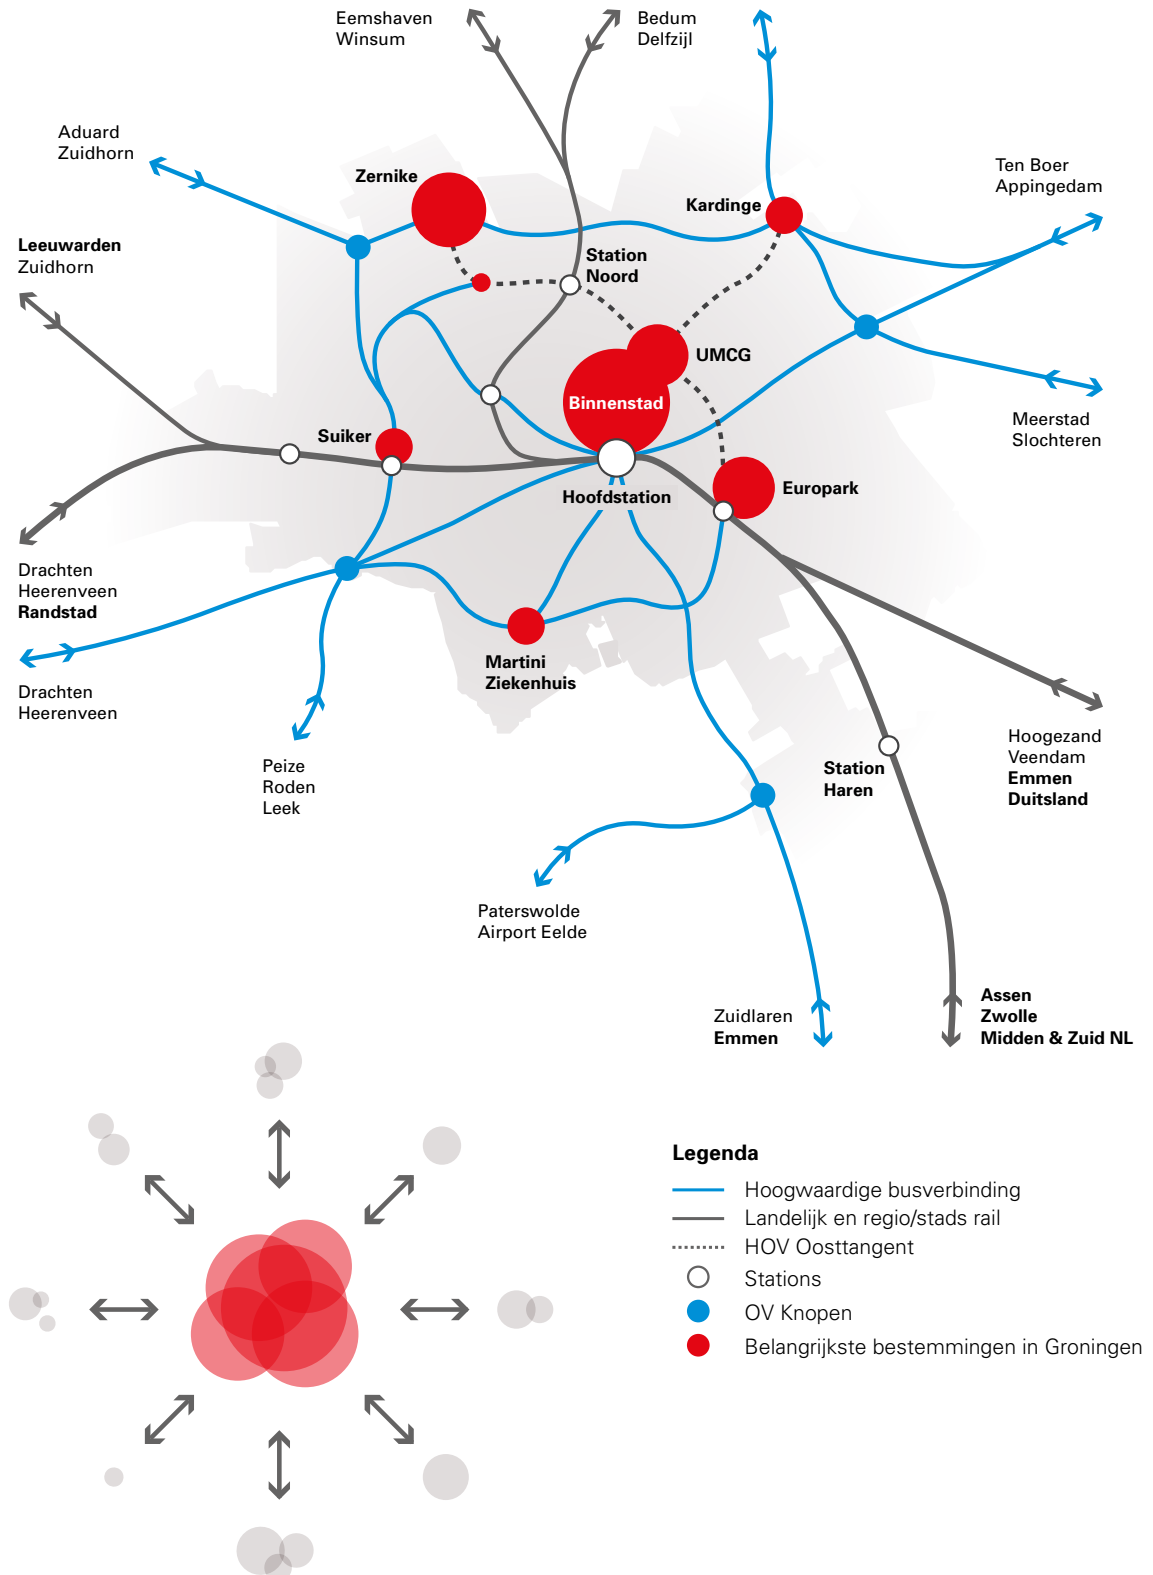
Eemshaven
Winsum

Bedum
Delfzijl

Aduard
Zuidhorn

Zernike

Kardinge

Ten Boer
Appingedam

Leeuwarden
Zuidhorn

Station
Noord

UMCG

Binnenstad

Meerstad
Slochteren

Suiker

Hoofdstation

Europark

Drachten
Heerenveen
Randstad

Martini
Ziekenhuis

Drachten
Heerenveen

Peize
Roden
Leek

Hoogezand
Veendam
Emmen
Duitsland

Station
Haren

Paterswolde
Airport Eelde

Zuidlaren
Emmen

Assen
Zwolle
Midden & Zuid NL

Legenda
Hoogwaardige busverbinding
Landelijk en regio/stads rail
HOV Oosttangent
Stations
OV Knopen
Belangrijkste bestemmingen in Groningen